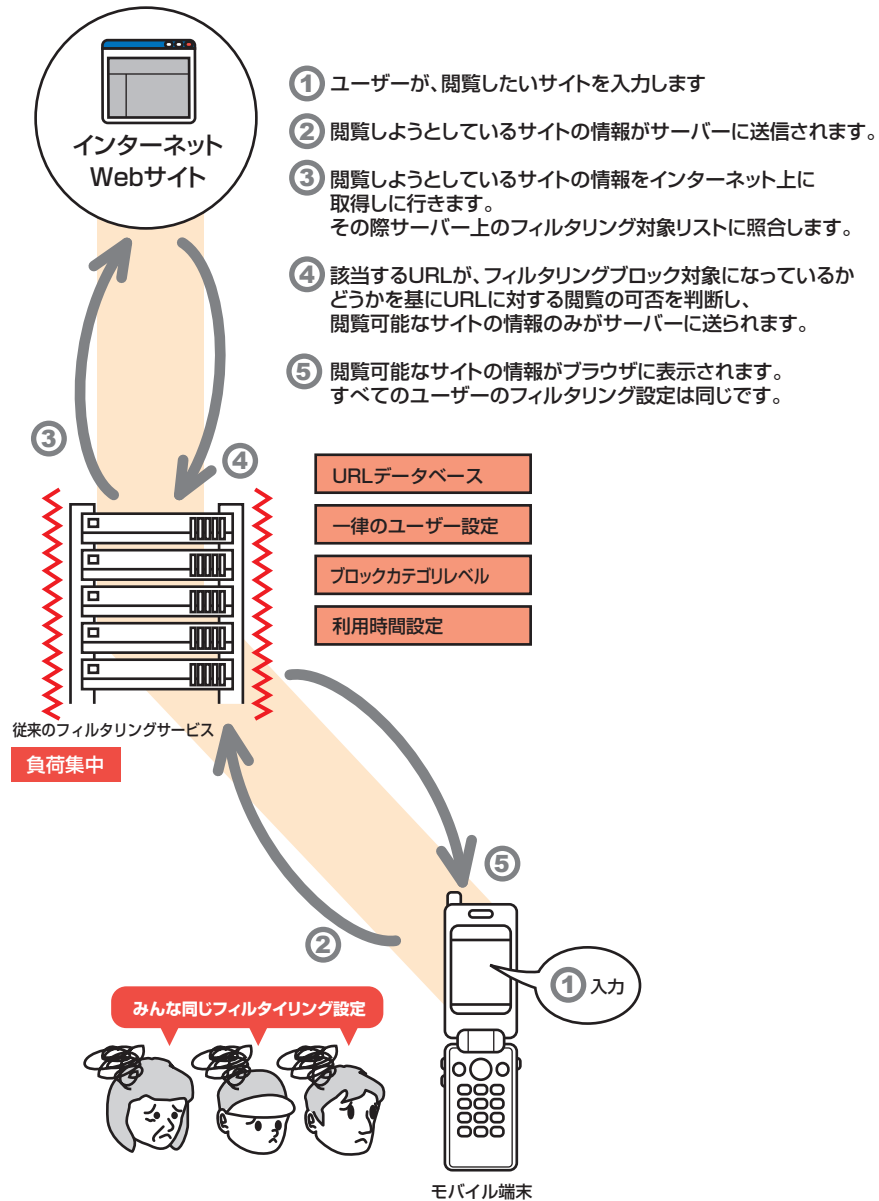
インターネット
Webサイト

1 ユーザーが、閲覧したいサイトを入力します

2 閲覧しようとしているサイトの情報がサーバーに送信されます。

3 閲覧しようとしているサイトの情報をインターネット上に取得しに行きます。
その際サーバー上のフィルタリング対象リストに照合します。

4 該当するURLが、フィルタリングブロック対象になっているかどうかを基にURLに対する閲覧の可否を判断し、
閲覧可能なサイトの情報のみがサーバーに送られます。

5 閲覧可能なサイトの情報がブラウザに表示されます。
すべてのユーザーのフィルタリング設定は同じです。

3

4

URLデータベース

一律のユーザー設定

ブロックカテゴリレベル

利用時間設定

従来のフィルタリングサービス

負荷集中

5

2

1 入力

みんな同じフィルタイリング設定

モバイル端末